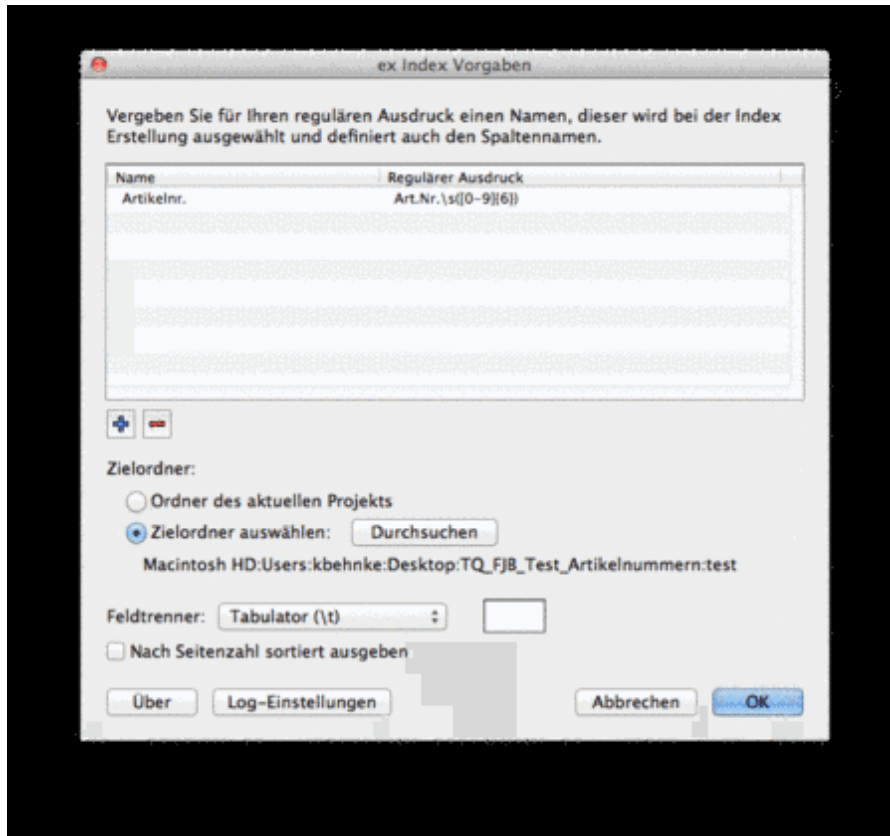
ex Index Vorgaben

Vergeben Sie für Ihren regulären Ausdruck einen Namen, dieser wird bei der Index Erstellung ausgewählt und definiert auch den Spaltennamen.

| Name | Regulärer Ausdruck |
|---|---|
| Artikelnr. | Art.Nr.\s([0-9]{6}) |

Zielordner:

Ordner des aktuellen Projekts

Zielordner auswählen: Durchsuchen

Macintosh HD:Users:kbehnke:Desktop:TQ_FJB_Test_Artikelnummern:test

Feldtrenner: Tabulator (\t)

Nach Seitenzahl sortiert ausgeben

Über Log-Einstellungen Abbrechen OK